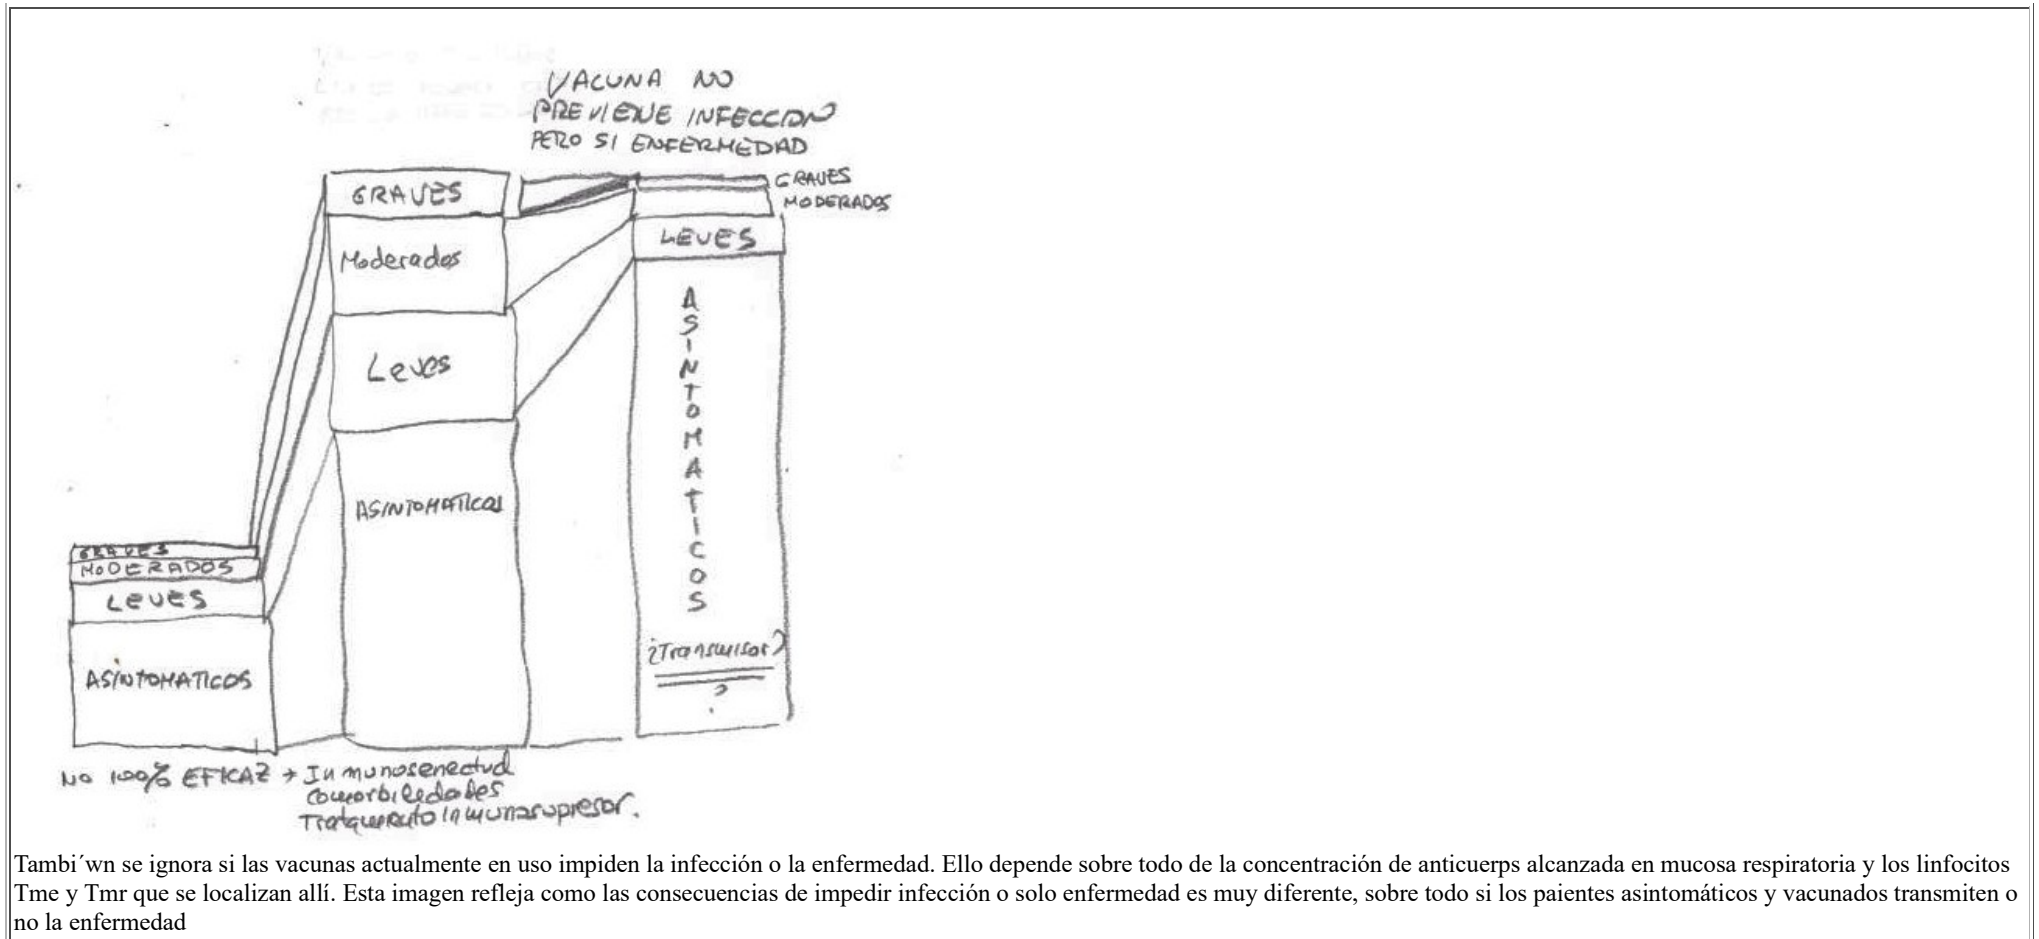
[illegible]
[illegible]
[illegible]

VACUNA NO PREVIENE INFECCION PERO SI ENFERMEDAD

GRAVES
Moderados
Leves
ASINTOMATICOS

GRAVES
MODERADOS
LEVES
ASINTOMATICOS
¿Transmisor?
?

GRAVES
MODERADOS
LEVES
ASINTOMATICOS

NO 100% EFICAZ + Inmunosenectud
Comorbilidades
Tratamiento inmunosupresor.

Tambi´wn se ignora si las vacunas actualmente en uso impiden la infección o la enfermedad. Ello depende sobre todo de la concentración de anticuerps alcanzada en mucosa respiratoria y los linfocitos Tme y Tmr que se localizan allí. Esta imagen refleja como las consecuencias de impedir infección o solo enfermedad es muy diferente, sobre todo si los paientes asintomáticos y vacunados transmiten o no la enfermedad